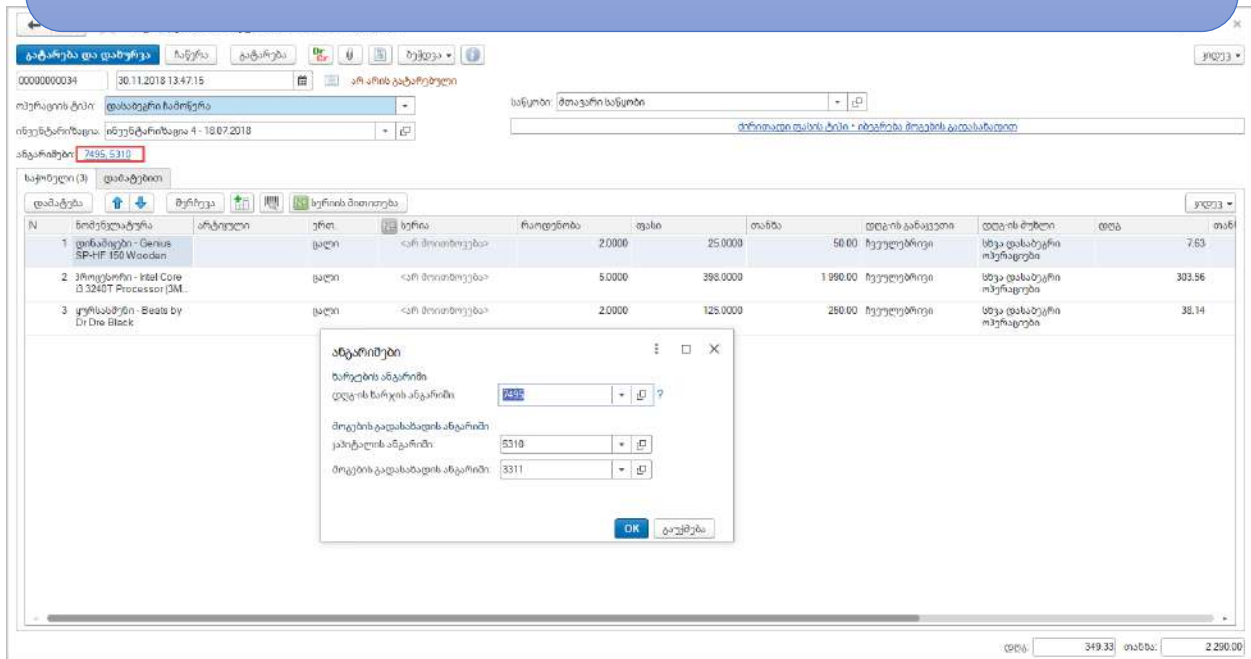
გატარება და დახურვა ჩაწერა გატარება ბეჭდვა

ეკრანი

0000000034 30.11.2018 13:47:15 არ არის გატარებული

ოპერაციის ტიპი: დასაბეგრი ჩამოწერა

საწყობი: მთავარი საწყობი

ინვენტარიზაცია: ინვენტარიზაცია 4 - 18.07.2018

ძირითადი ფასის ტიპი • იბეჭდება მოგების გადასახადით

ანგარიშები: 7495, 5310

საქონელი (3) დამატებით

დამატება მონიშვნა ხერხის მითითება

ეკრანი

| N | ნომენკლატურა | არტიკული | ერთ. | ხერხი | რაოდენობა | ფასი | თანხა | დღგ-ის განაკვეთი | დღგ-ის ტიპი | დღგ | თანხ |
|---|---|---|---|---|---|---|---|---|---|---|---|
| 1 | დინამიკები - Genius SP-HF 150 Wooden | | ცალი | <არ მითითებულა> | 2.0000 | 25.0000 | 50.00 | ჩვეულებრივი | სხვა დასაბეგრი ოპერაცია | 7.63 | |
| 2 | პროცესორი - Intel Core i3 3240T Processor (3M... | | ცალი | <არ მითითებულა> | 5.0000 | 398.0000 | 1 990.00 | ჩვეულებრივი | სხვა დასაბეგრი ოპერაცია | 303.56 | |
| 3 | ყურსასმენი - Beats by Dr Dre Black | | ცალი | <არ მითითებულა> | 2.0000 | 125.0000 | 250.00 | ჩვეულებრივი | სხვა დასაბეგრი ოპერაცია | 38.14 | |

ანგარიშები

ხარჯების ანგარიში
დღგ-ის ხარჯის ანგარიში: 7495 ?

მოგების გადასახადის ანგარიში
კაპიტალის ანგარიში: 5310
მოგების გადასახადის ანგარიში: 3311

OK გაუქმება

დღგ: 349.33 თანხა: 2 290.00